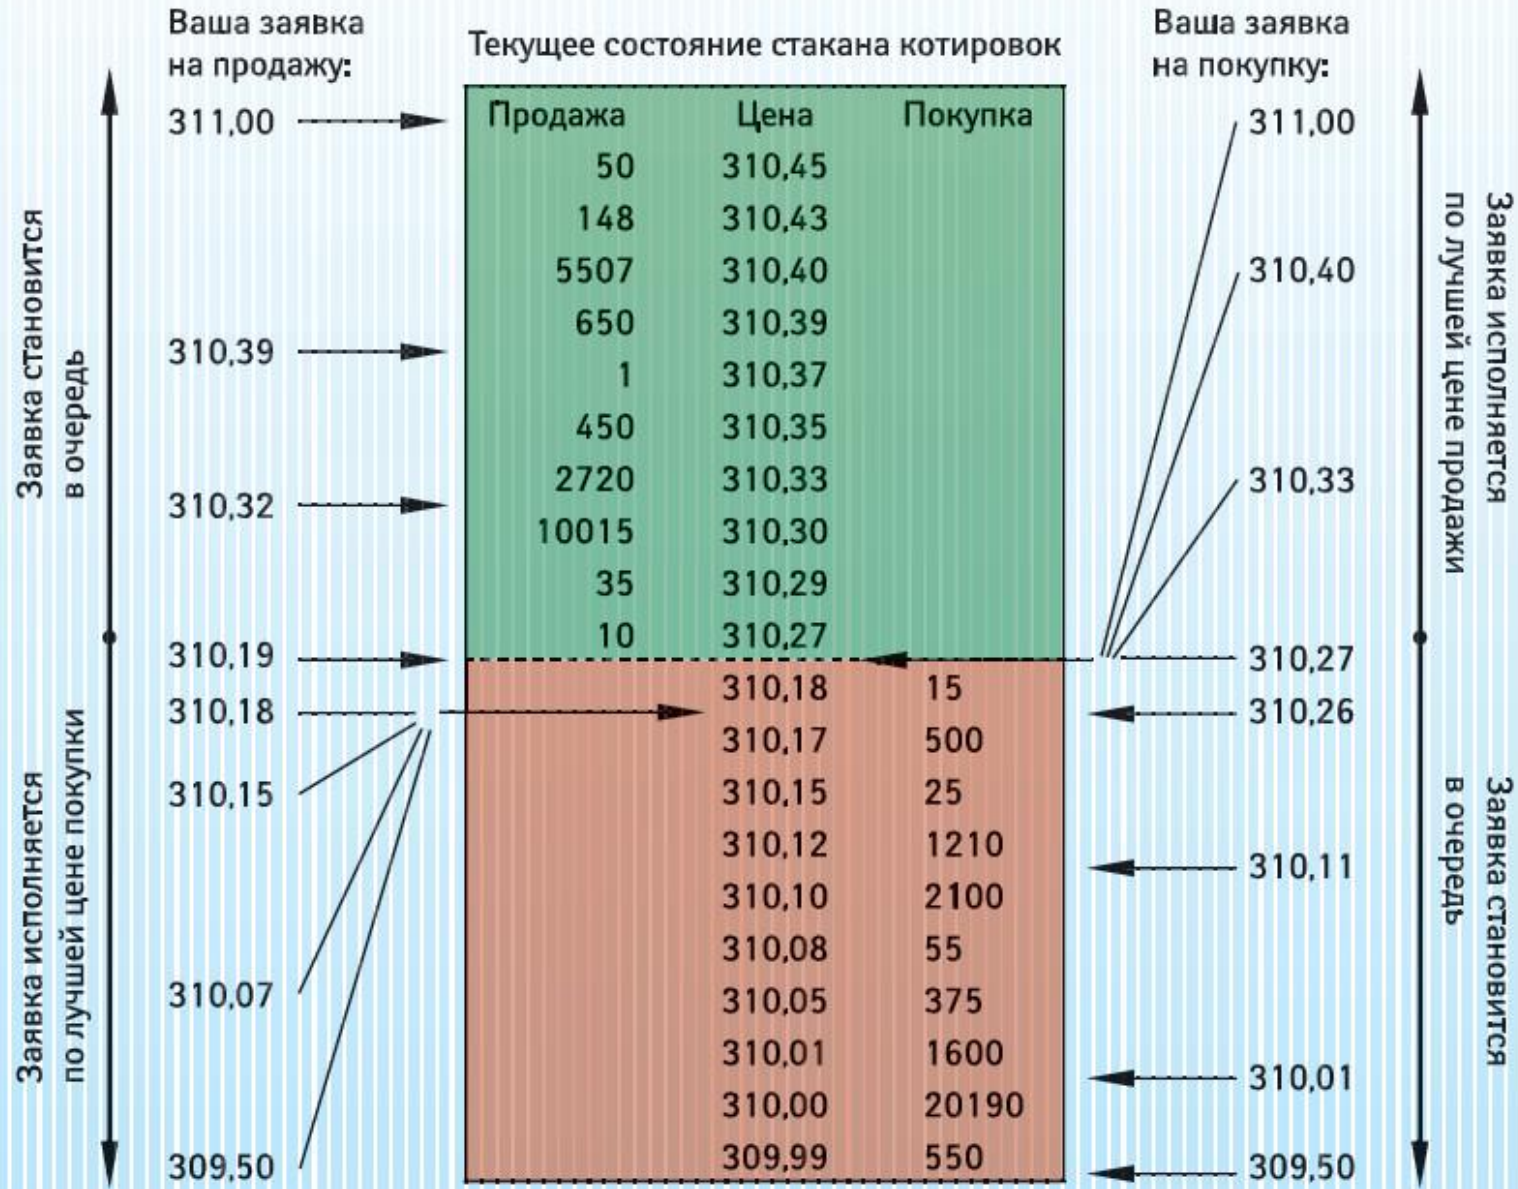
Ваша заявка на продажу:

Текущее состояние стакана котировок

Ваша заявка на покупку:

| Продажа | Цена | Покупка |
|---|---|---|
| 50 | 310,45 | |
| 148 | 310,43 | |
| 5507 | 310,40 | |
| 650 | 310,39 | |
| 1 | 310,37 | |
| 450 | 310,35 | |
| 2720 | 310,33 | |
| 10015 | 310,30 | |
| 35 | 310,29 | |
| 10 | 310,27 | |
| | 310,18 | 15 |
| | 310,17 | 500 |
| | 310,15 | 25 |
| | 310,12 | 1210 |
| | 310,10 | 2100 |
| | 310,08 | 55 |
| | 310,05 | 375 |
| | 310,01 | 1600 |
| | 310,00 | 20190 |
| | 309,99 | 550 |

311,00
310,39
310,32
310,19
310,18
310,15
310,07
309,50

Заявка становится в очередь

Заявка исполняется по лучшей цене покупки

311,00
310,40
310,33
310,27
310,26
310,11
310,01
309,50

Заявка исполняется по лучшей цене продажи

Заявка становится в очередь